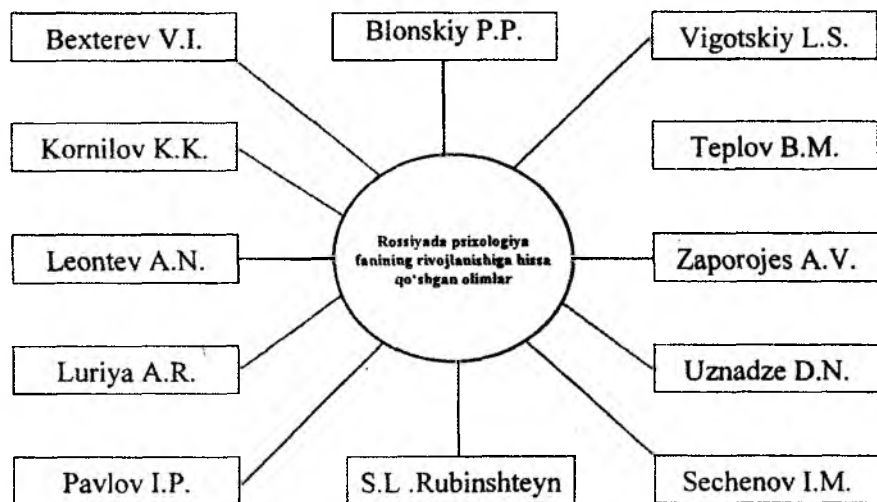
Bexterev V.I.

Blonskiy P.P.

Vigotskiy L.S.

Kornilov K.K.

Teplov B.M.

Rossiyada psixologiya fanining rivojlanishiga hissa qo'shgan olimlar

Leontev A.N.

Zaporojes A.V.

Luriya A.R.

Uznadze D.N.

Pavlov I.P.

S.L .Rubinshteyn

Sechenov I.M.